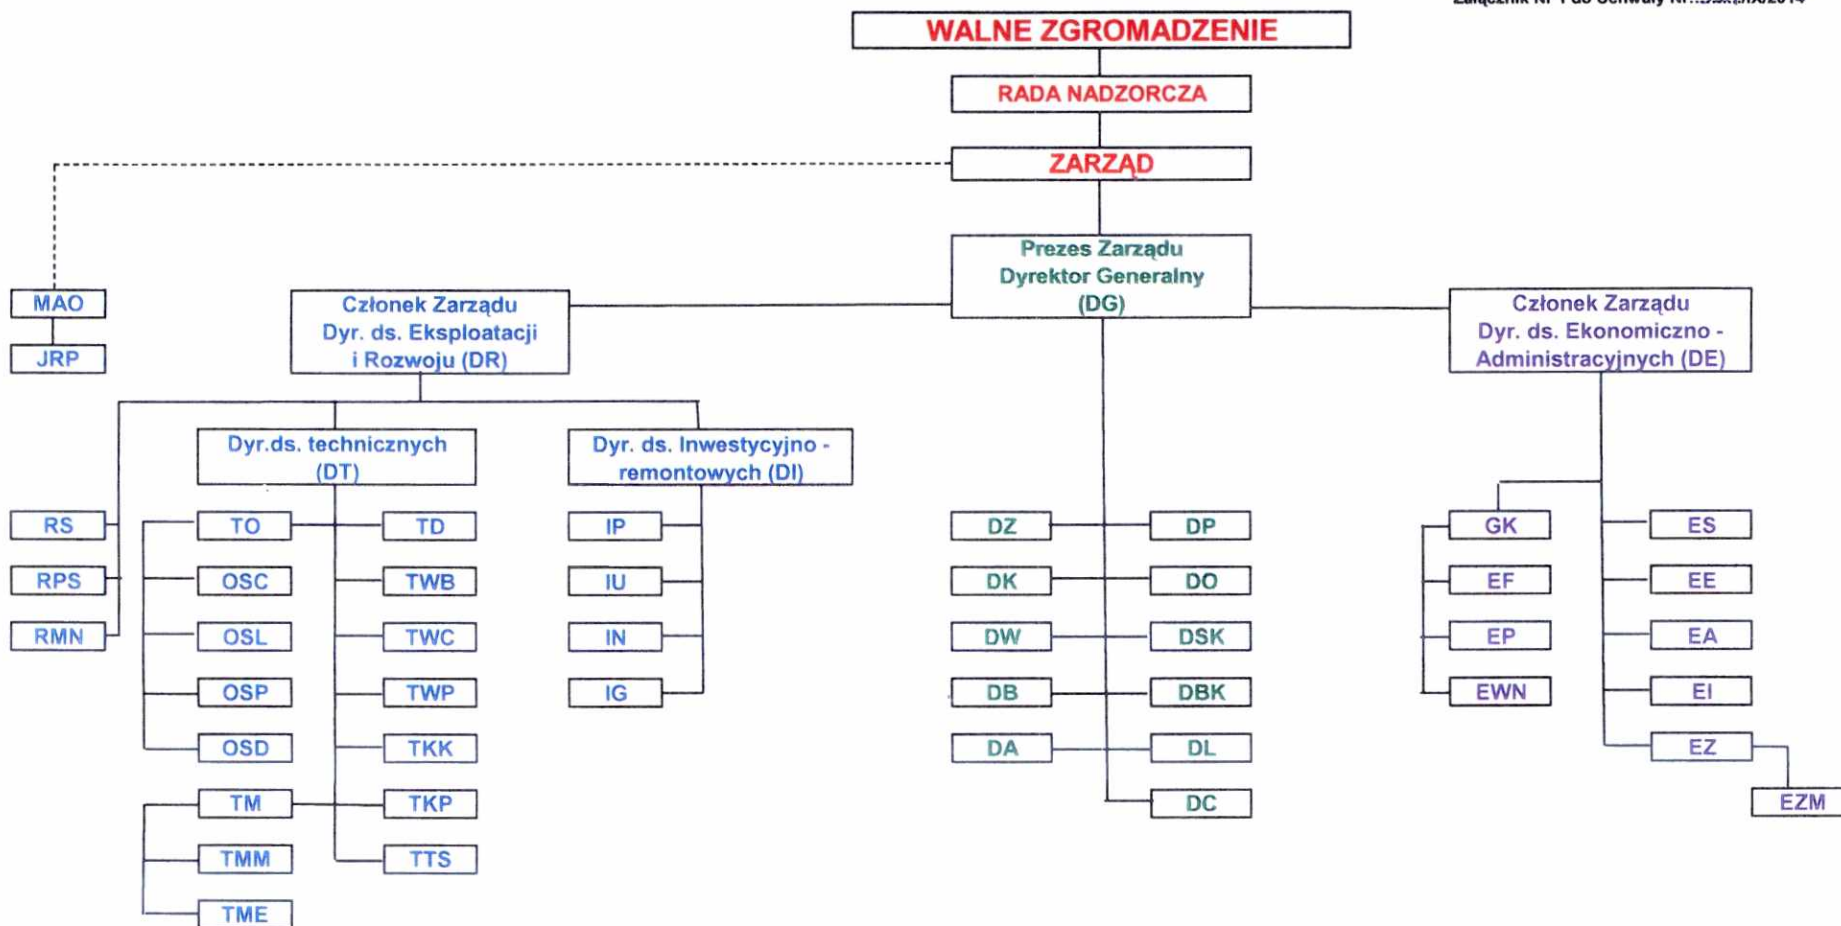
Załącznik Nr 1 do Uchwały Nr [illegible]

WALNE ZGROMADZENIE

RADA NADZORCZA

ZARZĄD

Prezes Zarządu
Dyrektor Generalny
(DG)

MAO

JRP

Członek Zarządu
Dyr. ds. Eksploatacji
i Rozwoju (DR)

Członek Zarządu
Dyr. ds. Ekonomiczno - Administracyjnych (DE)

Dyr.ds. technicznych (DT)

Dyr. ds. Inwestycyjno - remontowych (DI)

RS

RPS

RMN

TO

OSC

OSL

OSP

OSD

TM

TMM

TME

TD

TWB

TWC

TWP

TKK

TKP

TTS

IP

IU

IN

IG

DZ

DK

DW

DB

DA

DP

DO

DSK

DBK

DL

DC

GK

EF

EP

EWN

ES

EE

EA

EI

EZ

EZM